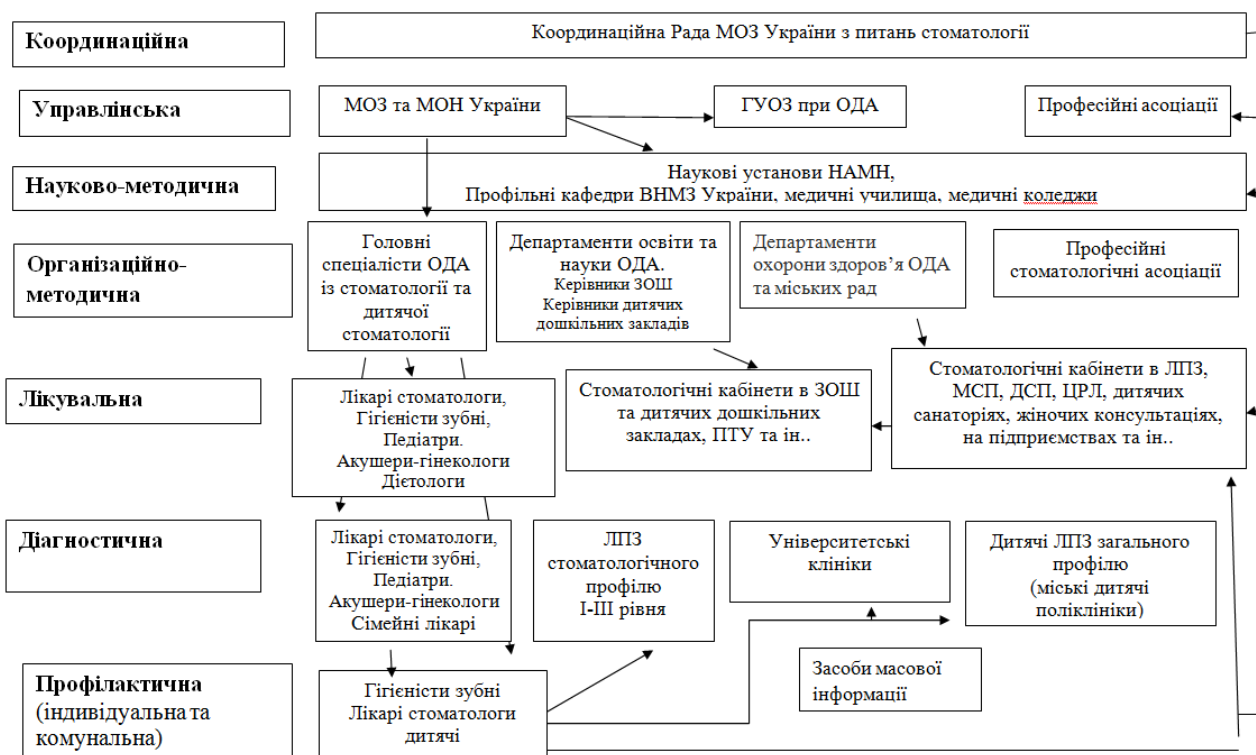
Координаційна

Координаційна Рада МОЗ України з питань стоматології

Управлінська

МОЗ та МОН України

ГУОЗ при ОДА

Професійні асоціації

Науково-методична

Наукові установи НАМН,
Профільні кафедри ВНМЗ України, медичні училища, медичні коледжи

Організаційно-методична

Головні спеціалісти ОДА із стоматології та дитячої стоматології

Департаменти освіти та науки ОДА.
Керівники ЗОШ
Керівники дитячих дошкільних закладів

Департаменти охорони здоров'я ОДА та міських рад

Професійні стоматологічні асоціації

Лікувальна

Лікарі стоматологи, Гігієністи зубні, Педіатри. Акушери-гінекологи Дієтологи

Стоматологічні кабінети в ЗОШ та дитячих дошкільних закладах, ПТУ та ін..

Стоматологічні кабінети в ЛПЗ, МСП, ДСП, ЦРЛ, дитячих санаторіях, жіночих консультаціях, на підприємствах та ін..

Діагностична

Лікарі стоматологи, Гігієністи зубні, Педіатри. Акушери-гінекологи Сімейні лікарі

ЛПЗ стоматологічного профілю І-ІІІ рівня

Університетські клініки

Дитячі ЛПЗ загального профілю (міські дитячі поліклініки)

Засоби масової інформації

Профілактична (індивідуальна та комунальна)

Гігієністи зубні Лікарі стоматологи дитячі